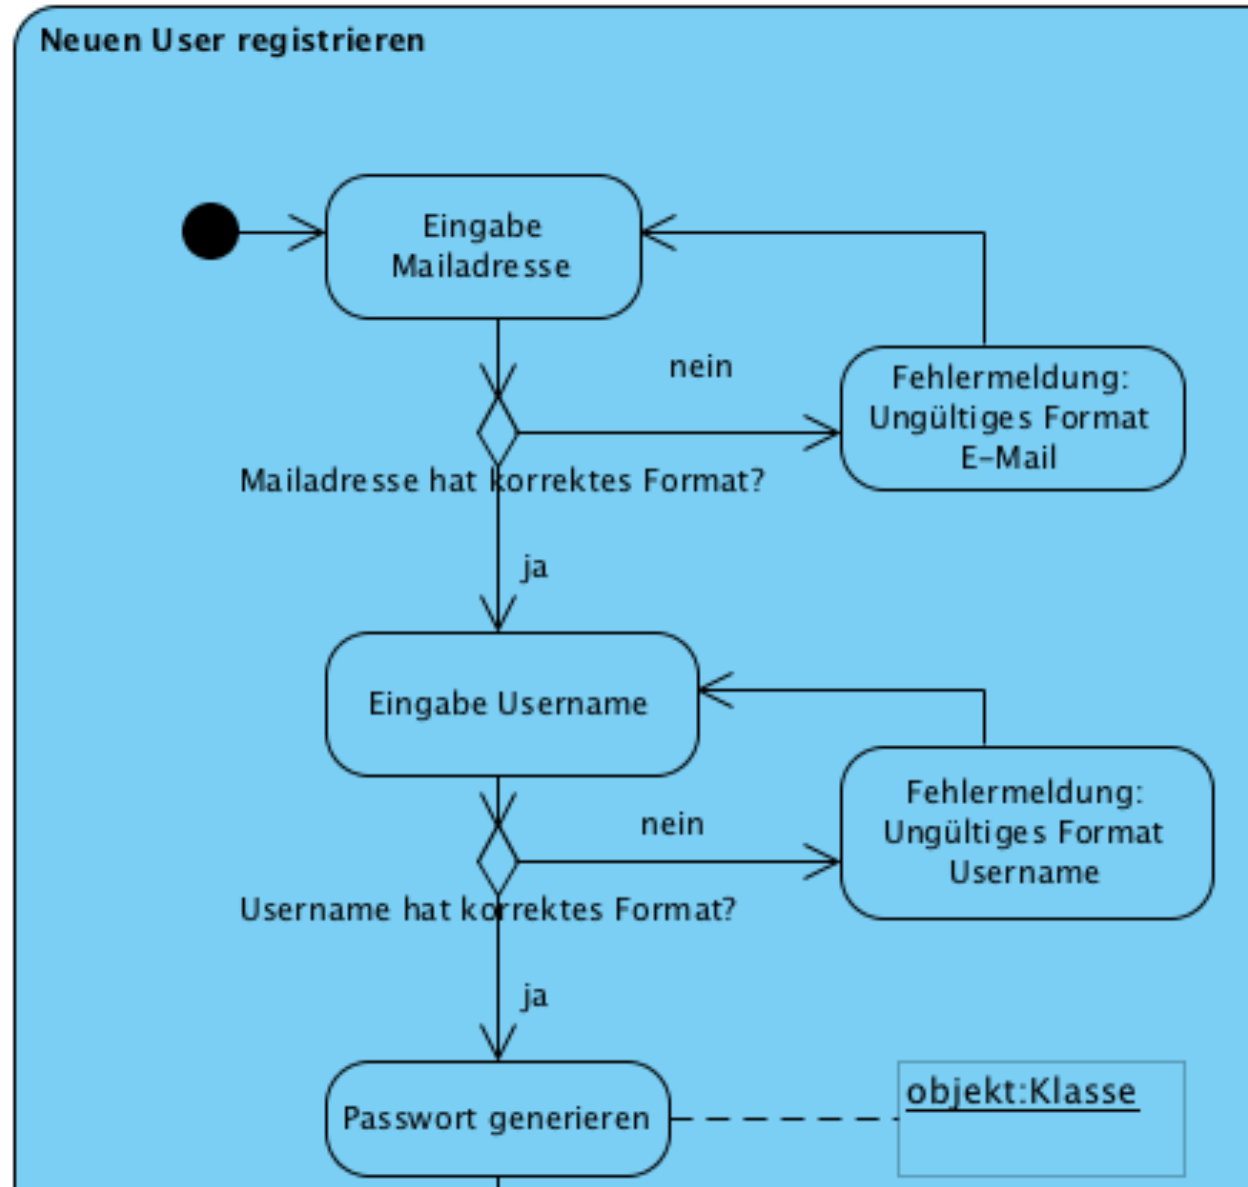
Neuen User registrieren

Eingabe Mailadresse

nein

Fehlermeldung: Ungültiges Format E-Mail

Mailadresse hat korrektes Format?

ja

Eingabe Username

nein

Fehlermeldung: Ungültiges Format Username

Username hat korrektes Format?

ja

Passwort generieren

objekt:Klasse